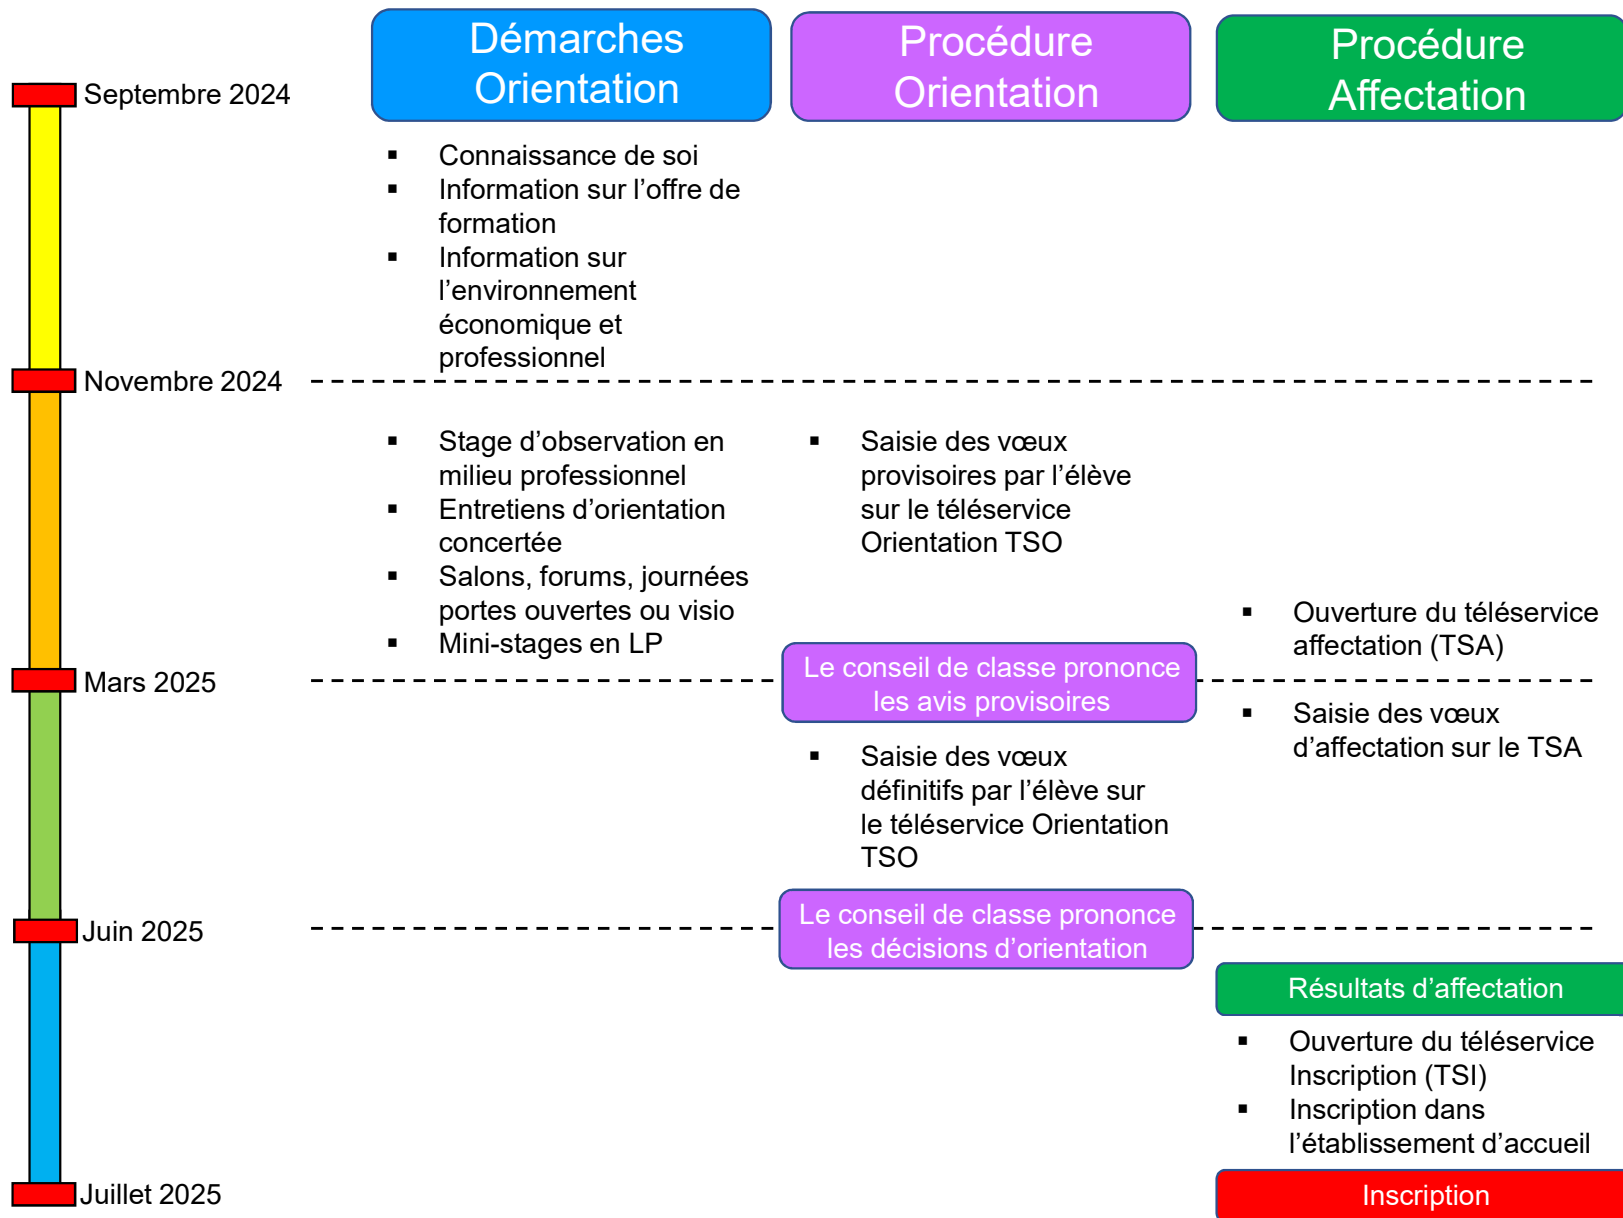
Démarches Orientation

Procédure Orientation

Procédure Affectation

Septembre 2024

- Connaissance de soi
- Information sur l'offre de formation
- Information sur l'environnement économique et professionnel

Novembre 2024

- Stage d'observation en milieu professionnel
- Entretiens d'orientation concertée
- Salons, forums, journées portes ouvertes ou visio
- Mini-stages en LP

- Saisie des vœux provisoires par l'élève sur le téléservice Orientation TSO

- Ouverture du téléservice affectation (TSA)

Le conseil de classe prononce les avis provisoires

Mars 2025

- Saisie des vœux d'affectation sur le TSA

- Saisie des vœux définitifs par l'élève sur le téléservice Orientation TSO

Juin 2025

Le conseil de classe prononce les décisions d'orientation

Résultats d'affectation

- Ouverture du téléservice Inscription (TSI)
- Inscription dans l'établissement d'accueil

Juillet 2025

Inscription